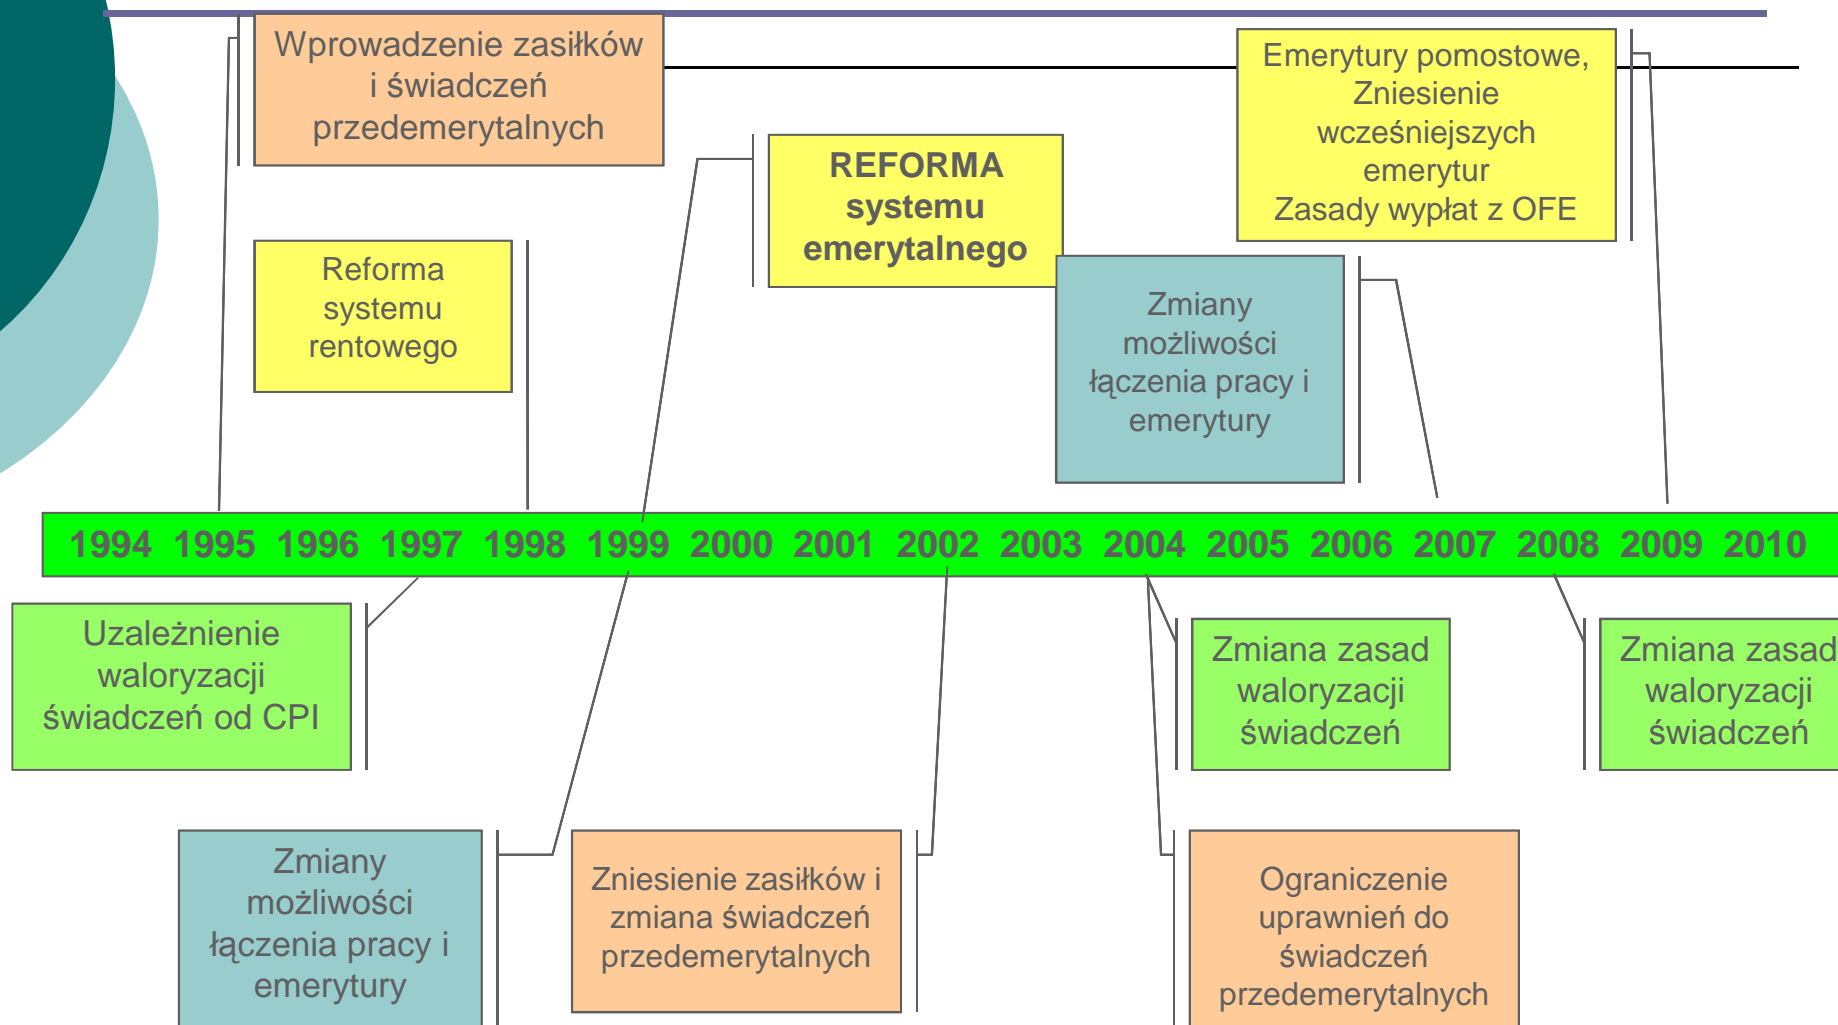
Wprowadzenie zasiłków i świadczeń przedemerytalnych

Reforma systemu rentowego

REFORMA systemu emerytalnego

Emerytury pomostowe, Zniesienie wcześniejszych emerytur Zasady wypłat z OFE

Zmiany możliwości łączenia pracy i emerytury

1994 1995 1996 1997 1998 1999 2000 2001 2002 2003 2004 2005 2006 2007 2008 2009 2010

Uzależnienie waloryzacji świadczeń od CPI

Zmiana zasad waloryzacji świadczeń

Zmiana zasad waloryzacji świadczeń

Zmiany możliwości łączenia pracy i emerytury

Zniesienie zasiłków i zmiana świadczeń przedemerytalnych

Ograniczenie uprawnień do świadczeń przedemerytalnych